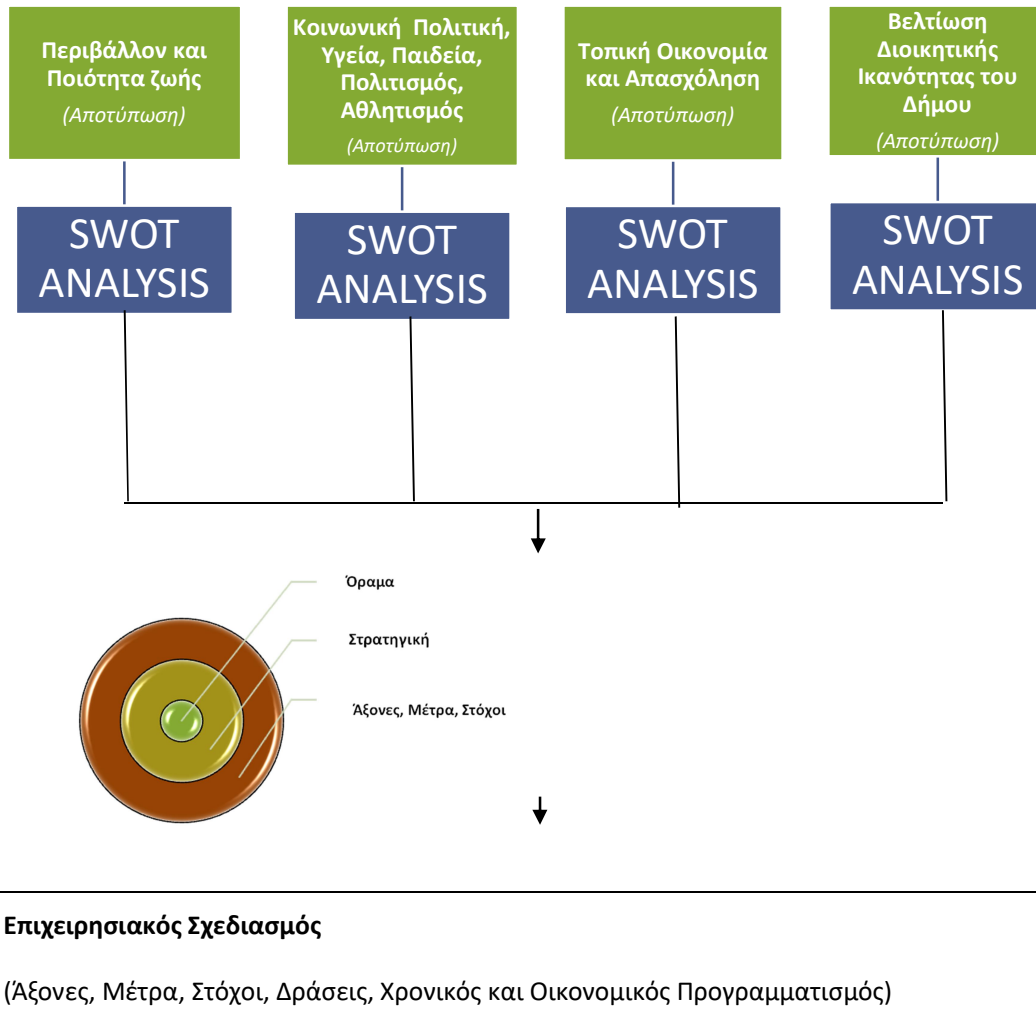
Περιβάλλον και Ποιότητα ζωής
(Αποτύπωση)

Κοινωνική Πολιτική, Υγεία, Παιδεία, Πολιτισμός, Αθλητισμός
(Αποτύπωση)

Τοπική Οικονομία και Απασχόληση
(Αποτύπωση)

Βελτίωση Διοικητικής Ικανότητας του Δήμου
(Αποτύπωση)

SWOT ANALYSIS

SWOT ANALYSIS

SWOT ANALYSIS

SWOT ANALYSIS

Όραμα

Στρατηγική

Άξονες, Μέτρα, Στόχοι

Επιχειρησιακός Σχεδιασμός

(Άξονες, Μέτρα, Στόχοι, Δράσεις, Χρονικός και Οικονομικός Προγραμματισμός)